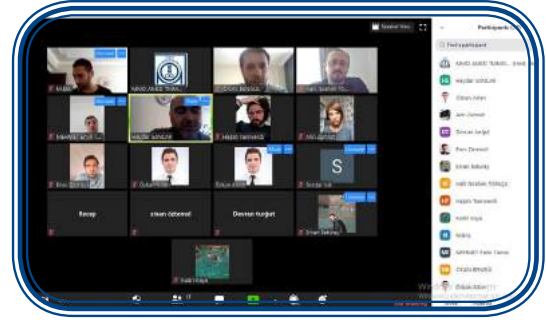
Speaker View

Participants

Find a participant

Recep

ozkan özdemir

Devran turgut

Haydar ŞENLENE

Ozkan Aslan

Devran turgut

Eren Demirel

Erhan Sekmen

Halil Ibrahim

Hajim

Halil Heya

Hebra

Ozkan Dalga